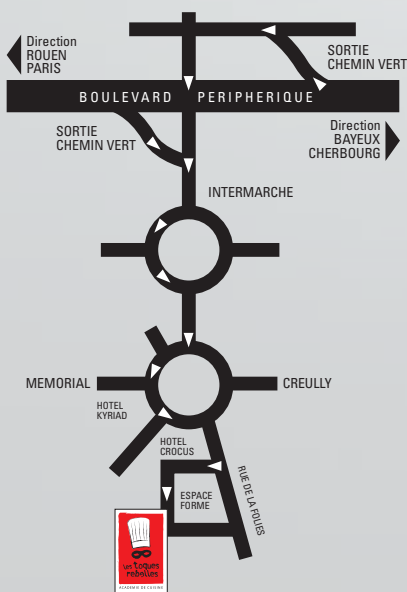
Direction
ROUEN
PARIS

SORTIE
CHEMIN VERT

BOULEVARD PERIPHERIQUE

SORTIE
CHEMIN VERT

Direction
BAYEUX
CHERBOURG

INTERMARCHE

MEMORIAL

CREULLY

HOTEL
KYRIAD

HOTEL
CROCUS

RUE DE LA FOLIES

ESPACE
FORME

les toques rebelles
ACADEMIE DE CUISINE